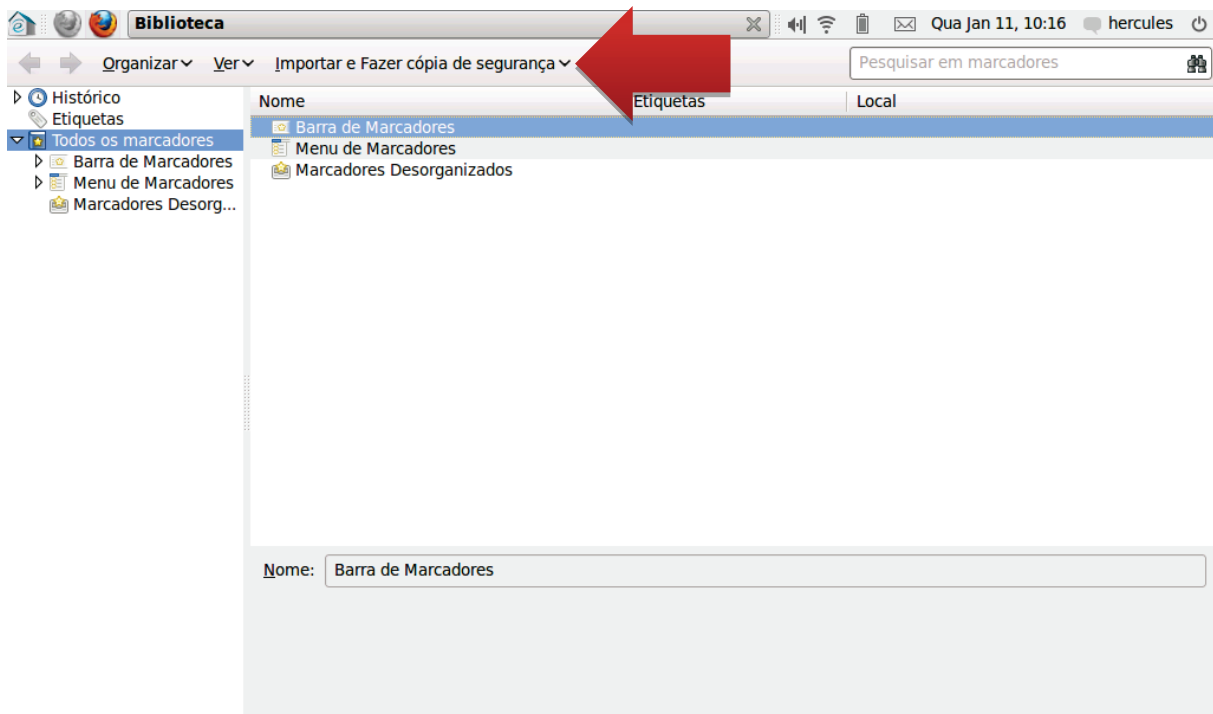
Biblioteca

Qua Jan 11, 10:16 hercules

Organizar Ver Importar e Fazer cópia de segurança

Pesquisar em marcadores

Histórico
Etiquetas
Todos os marcadores
Barra de Marcadores
Menu de Marcadores
Marcadores Desorg...

| Nome | Etiquetas | Local |
|---|---|---|
| Barra de Marcadores | | |
| Menu de Marcadores | | |
| Marcadores Desorganizados | | |

Nome: Barra de Marcadores